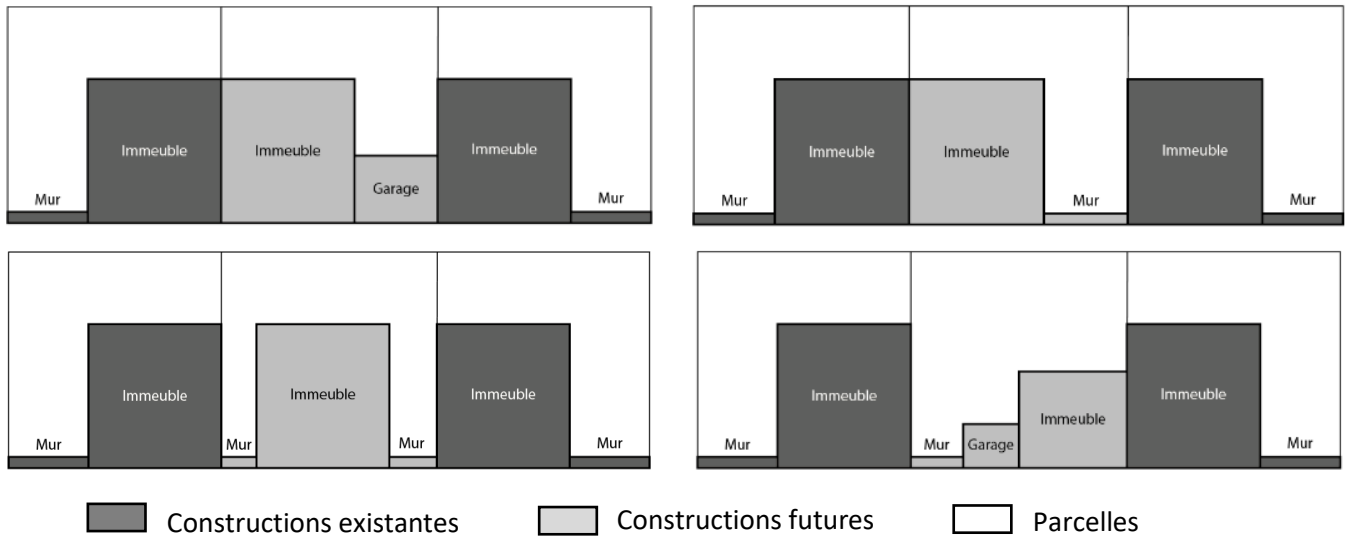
Mur Immeuble Immeuble Garage Immeuble Mur

Mur Immeuble Immeuble Mur Immeuble Mur

Mur Immeuble Mur Immeuble Mur Immeuble Mur

Mur Immeuble Mur Garage Immeuble Immeuble Mur

Constructions existantes
Constructions futures
Parcelles